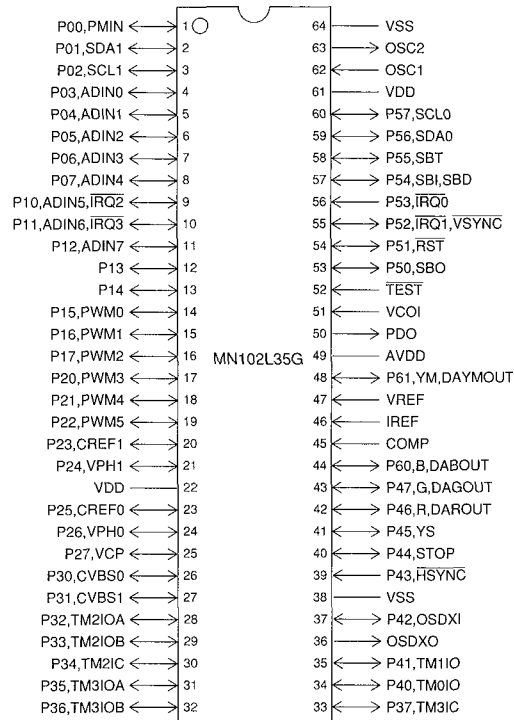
P00,PMIN 1
P01,SDA1 2
P02,SCL1 3
P03,ADIN0 4
P04,ADIN1 5
P05,ADIN2 6
P06,ADIN3 7
P07,ADIN4 8
P10,ADIN5,$\overline{IRQ2}$ 9
P11,ADIN6,$\overline{IRQ3}$ 10
P12,ADIN7 11
P13 12
P14 13
P15,PWM0 14
P16,PWM1 15
P17,PWM2 16
P20,PWM3 17
P21,PWM4 18
P22,PWM5 19
P23,CREF1 20
P24,VPH1 21
VDD 22
P25,CREF0 23
P26,VPH0 24
P27,VCP 25
P30,CVBS0 26
P31,CVBS1 27
P32,TM2IOA 28
P33,TM2IOB 29
P34,TM2IC 30
P35,TM3IOA 31
P36,TM3IOB 32

MN102L35G

64 VSS
63 OSC2
62 OSC1
61 VDD
60 P57,SCL0
59 P56,SDA0
58 P55,SBT
57 P54,SBI,SBD
56 P53,$\overline{IRQ0}$
55 P52,$\overline{IRQ1}$,$\overline{VSYNC}$
54 P51,$\overline{RST}$
53 P50,SBO
52 $\overline{TEST}$
51 VCOI
50 PDO
49 AVDD
48 P61,YM,DAYMOUT
47 VREF
46 IREF
45 COMP
44 P60,B,DABOUT
43 P47,G,DAGOUT
42 P46,R,DAROUT
41 P45,YS
40 P44,STOP
39 P43,$\overline{HSYNC}$
38 VSS
37 P42,OSDXI
36 OSDXO
35 P41,TM1IO
34 P40,TM0IO
33 P37,TM3IC